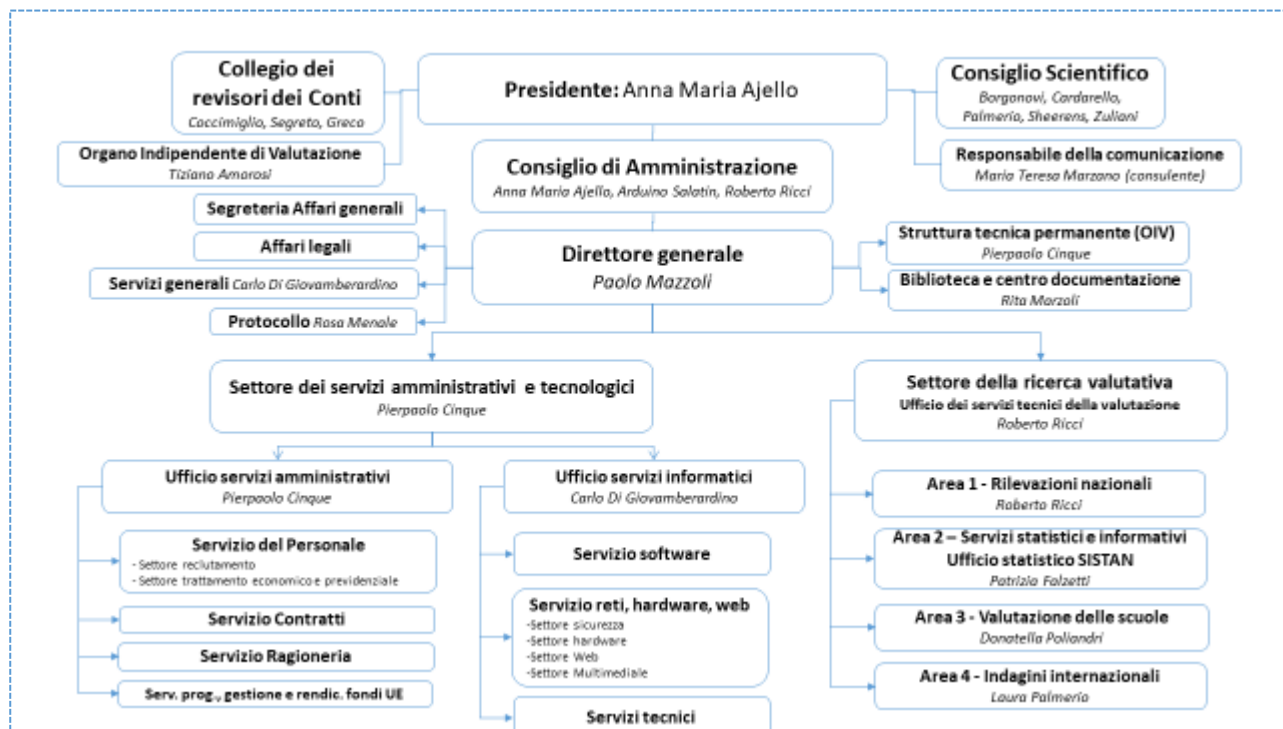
Collegio dei revisori dei Conti
Caccimiglio, Segreto, Greco

Presidente: Anna Maria Ajello

Consiglio Scientifico
Borgonovi, Cardarello, Palmerio, Sheerens, Zuliani

Organo Indipendente di Valutazione
Tiziano Amorosi

Consiglio di Amministrazione
Anna Maria Ajello, Arduino Salatin, Roberto Ricci

Responsabile della comunicazione
Maria Teresa Marzano (consulente)

Segreteria Affari generali

Affari legali

Servizi generali Carlo Di Giovamberardino

Protocollo Rosa Menale

Direttore generale
Paolo Mazzoli

Struttura tecnica permanente (OIV)
Pierpaolo Cinque

Biblioteca e centro documentazione
Rita Marzoli

Settore dei servizi amministrativi e tecnologici
Pierpaolo Cinque

Settore della ricerca valutativa
Ufficio dei servizi tecnici della valutazione
Roberto Ricci

Ufficio servizi amministrativi
Pierpaolo Cinque

Servizio del Personale
- Settore reclutamento
- Settore trattamento economico e previdenziale

Servizio Contratti

Servizio Ragioneria

Serv. prog., gestione e rendic. fondi UE

Ufficio servizi informatici
Carlo Di Giovamberardino

Servizio software

Servizio reti, hardware, web
-Settore sicurezza
-Settore hardware
-Settore Web
-Settore Multimediale

Servizi tecnici

Area 1 - Rilevazioni nazionali
Roberto Ricci

Area 2 – Servizi statistici e informativi
Ufficio statistico SISTAN
Patrizia Falzetti

Area 3 - Valutazione delle scuole
Donatella Poliandri

Area 4 - Indagini internazionali
Laura Palmerio